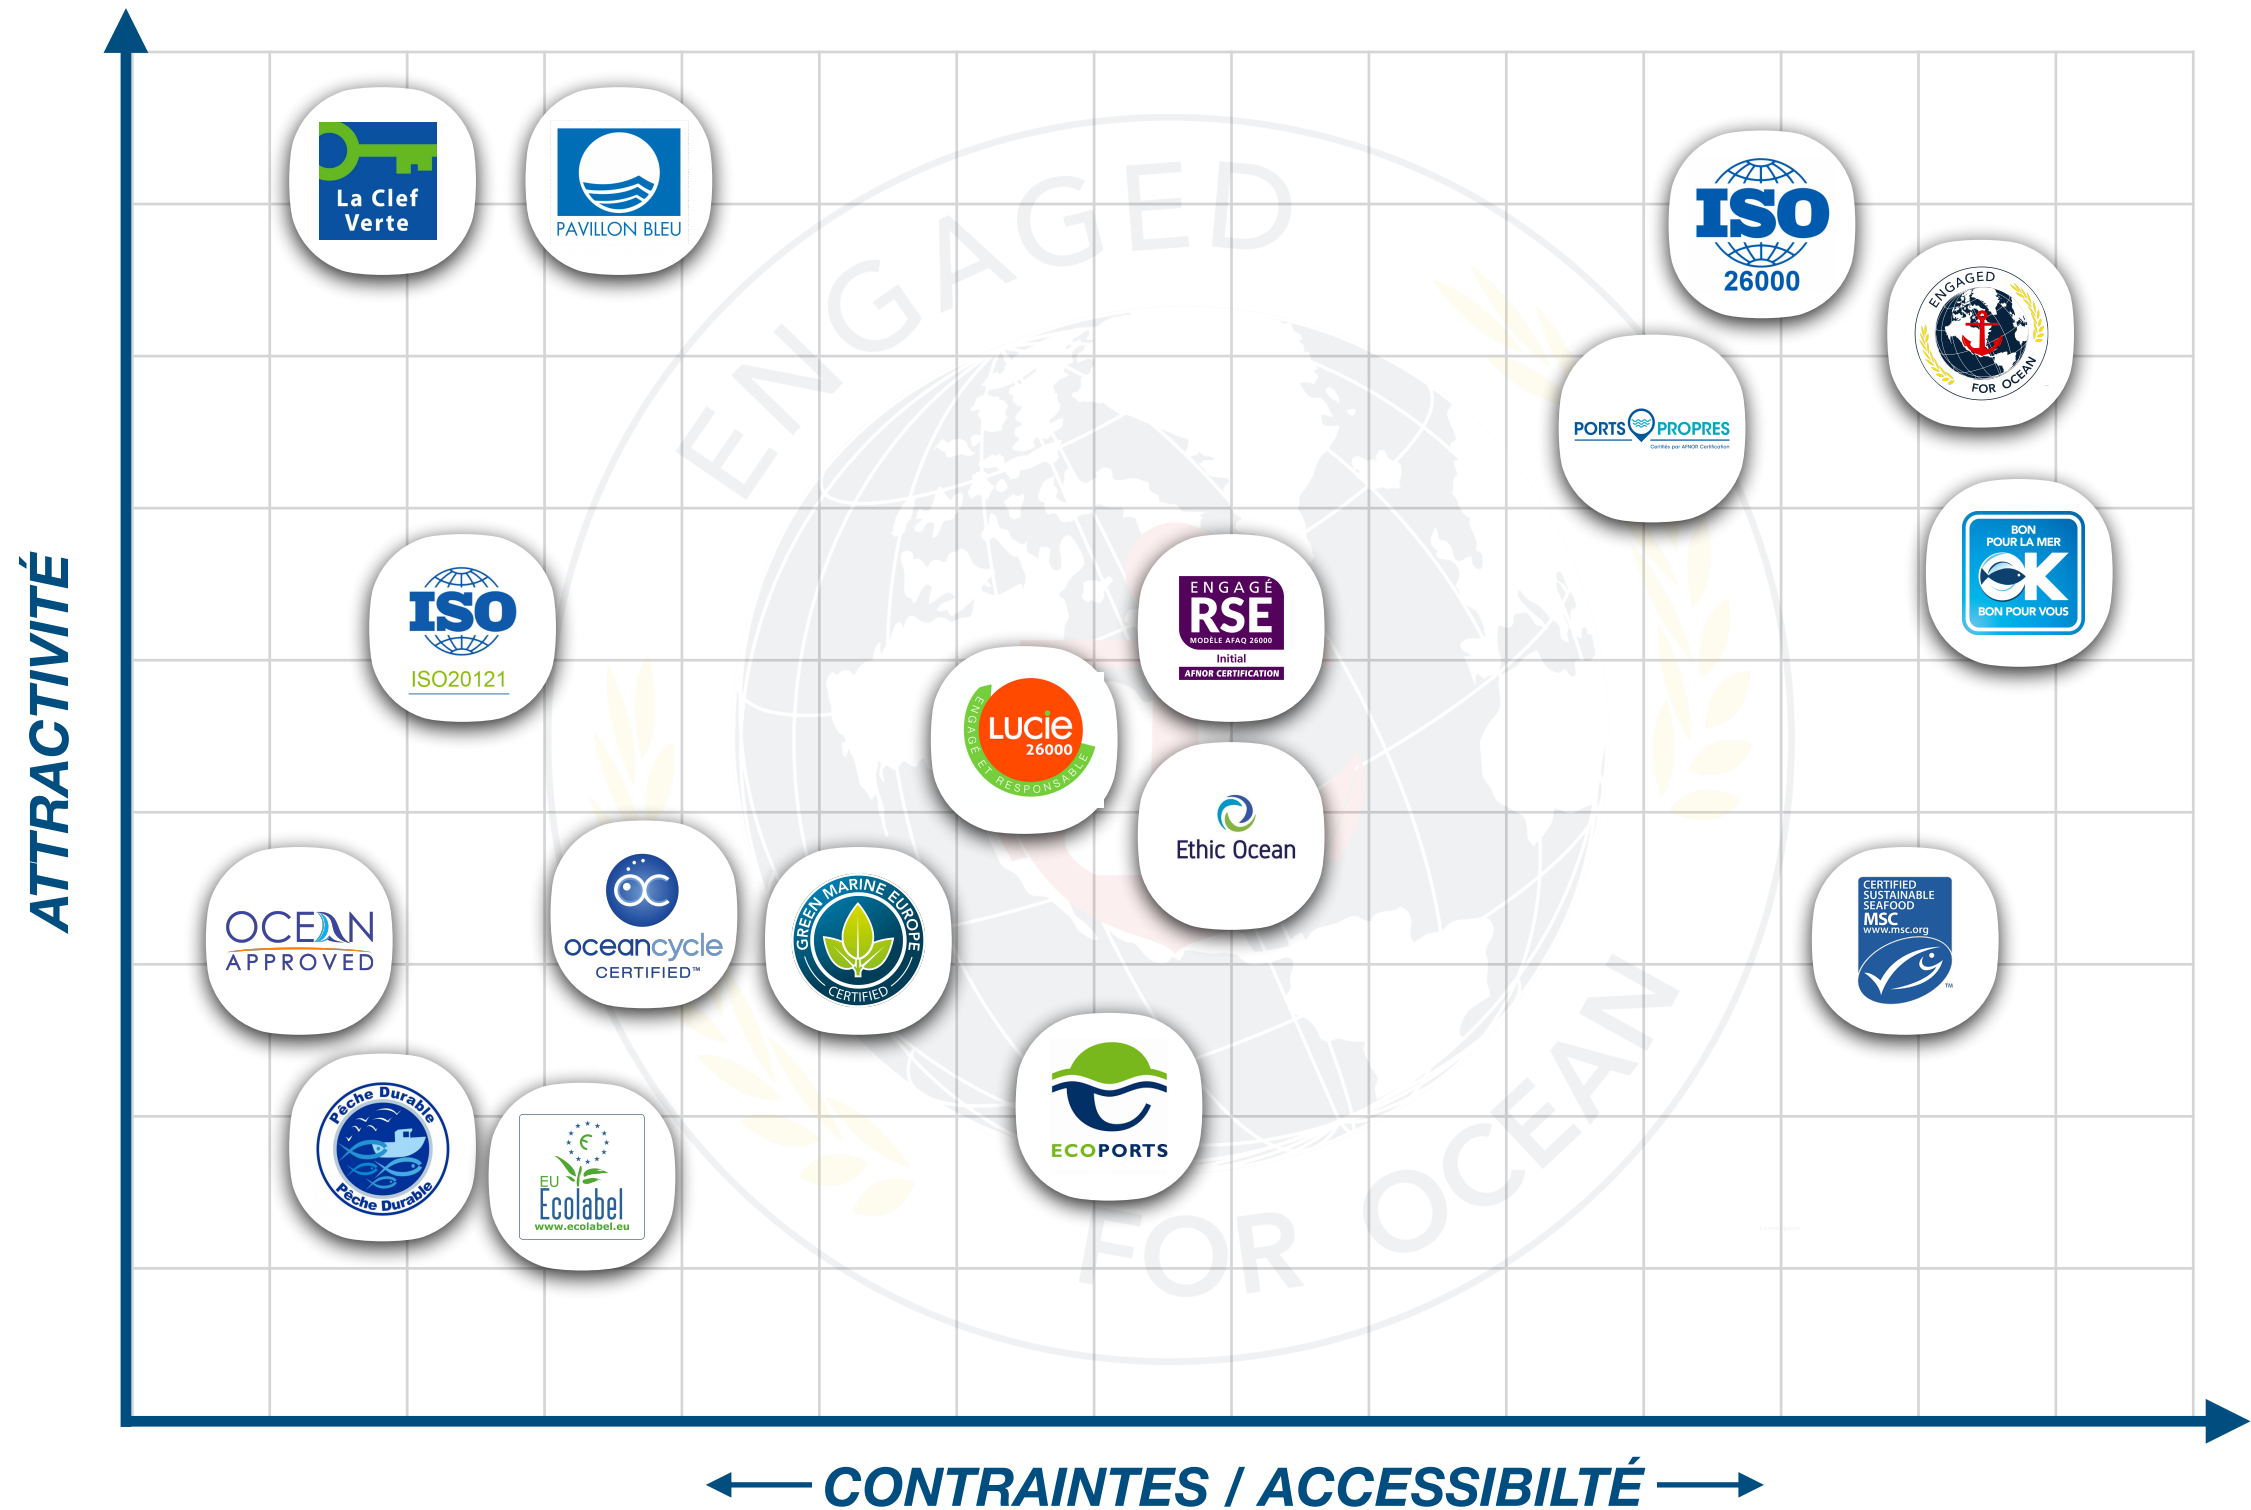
ATTRACTIVITÉ

La Clef Verte

PAVILLON BLEU

ISO 26000

ENGAGED FOR OCEAN

PORTS PROPRES
Certifiés par AFNOR Certification

BON POUR LA MER OK BON POUR VOUS

ISO ISO20121

ENGAGÉ RSE MODÈLE AFAQ 26000 Initial AFNOR CERTIFICATION

LUCIE 26000 ENGAGÉ ET RESPONSABLE

Ethic Ocean

OCEAN APPROVED

oceancycle CERTIFIED™

GREEN MARINE EUROPE CERTIFIED

CERTIFIED SUSTAINABLE SEAFOOD MSC www.msc.org

Pêche Durable Pêche Durable

EU Ecolabel www.ecolabel.eu

ECOPORTS

ENGAGED FOR OCEAN

CONTRAINTES / ACCESSIBILTÉ